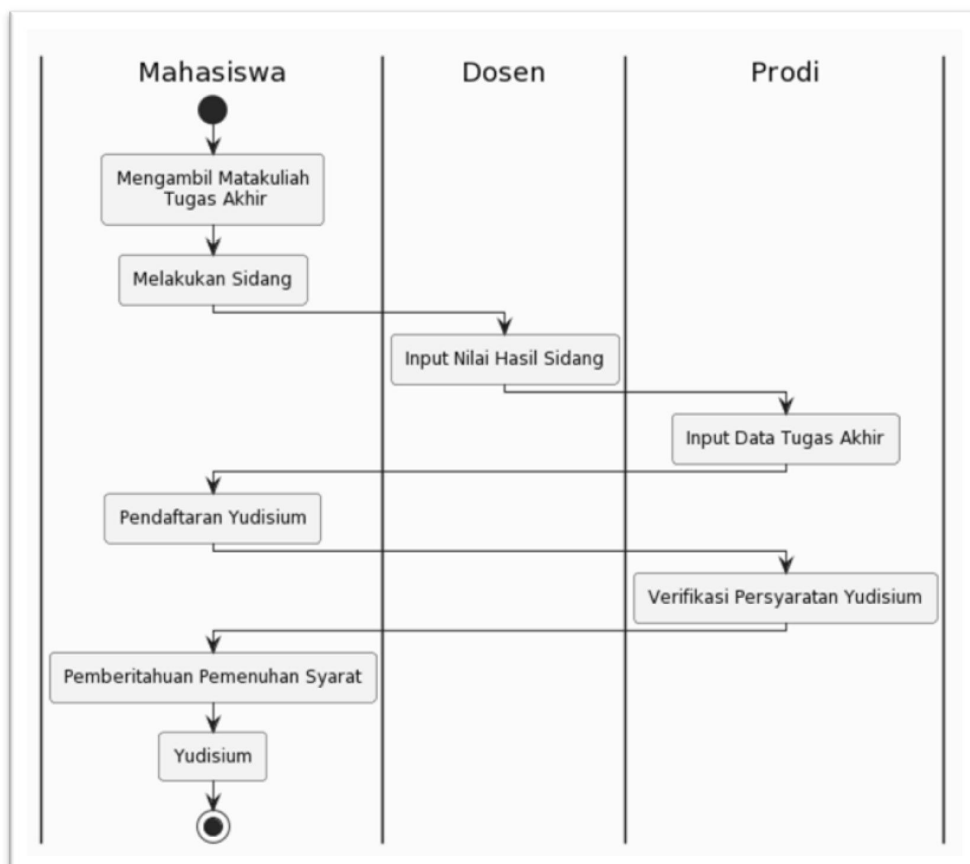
Mahasiswa

Dosen

Prodi

Mengambil Matakuliah Tugas Akhir

Melakukan Sidang

Input Nilai Hasil Sidang

Input Data Tugas Akhir

Pendaftaran Yudisium

Verifikasi Persyaratan Yudisium

Pemberitahuan Pemenuhan Syarat

Yudisium